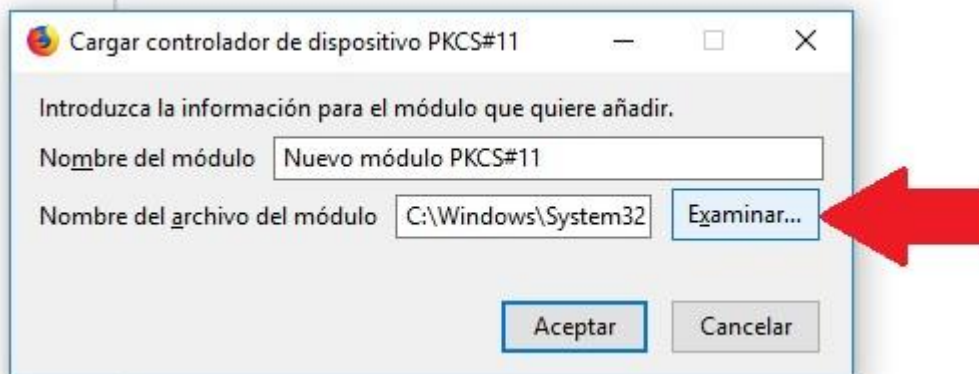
Cargar controlador de dispositivo PKCS#11

Introduzca la información para el módulo que quiere añadir.

Nombre del módulo Nuevo módulo PKCS#11

Nombre del archivo del módulo C:\Windows\System32 Examinar...

Aceptar Cancelar